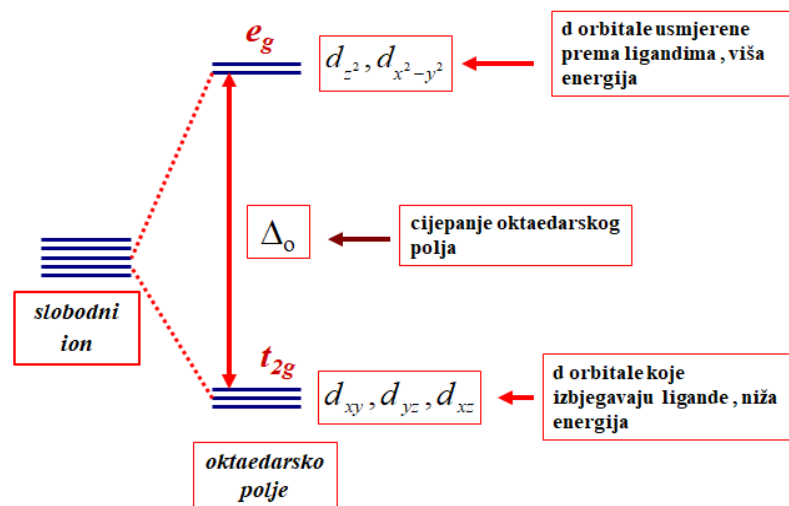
$e_g$

$d_{z^2}, d_{x^2-y^2}$

d orbitale usmjerene prema ligandima , viša energija

$\Delta_o$

cijepanje oktaedarskog polja

slobodni ion

$t_{2g}$

$d_{xy}, d_{yz}, d_{xz}$

d orbitale koje izbjegavaju ligande , niža energija

oktaedarsko polje